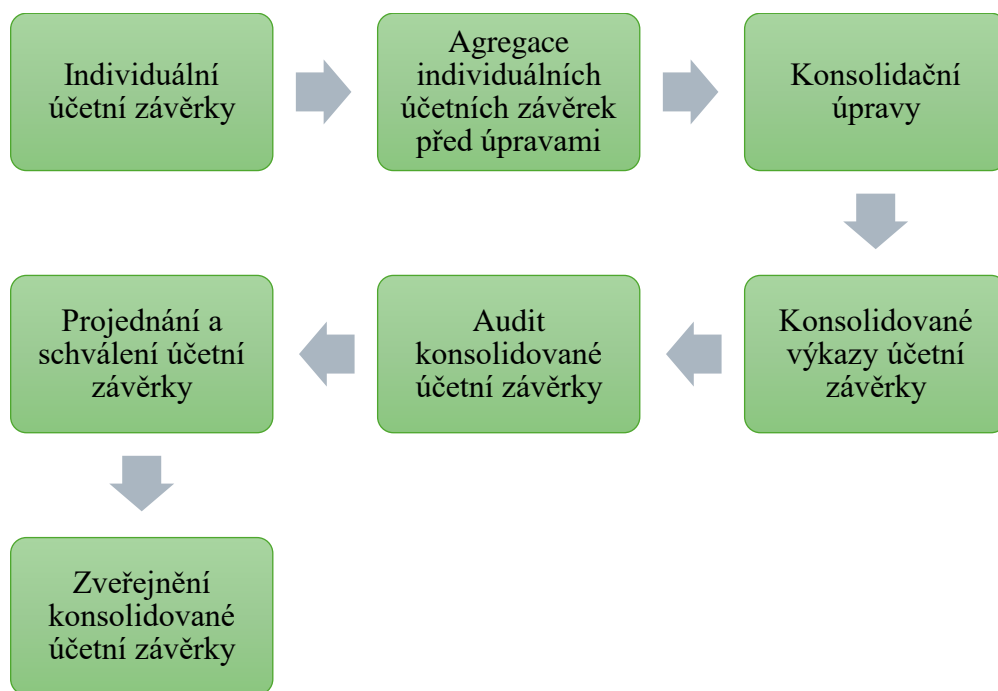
Individuální účetní závěrky

Agregace individuálních účetních závěrek před úpravami

Konsolidační úpravy

Konsolidované výkazy účetní závěrky

Audit konsolidované účetní závěrky

Projednání a schválení účetní závěrky

Zveřejnění konsolidované účetní závěrky